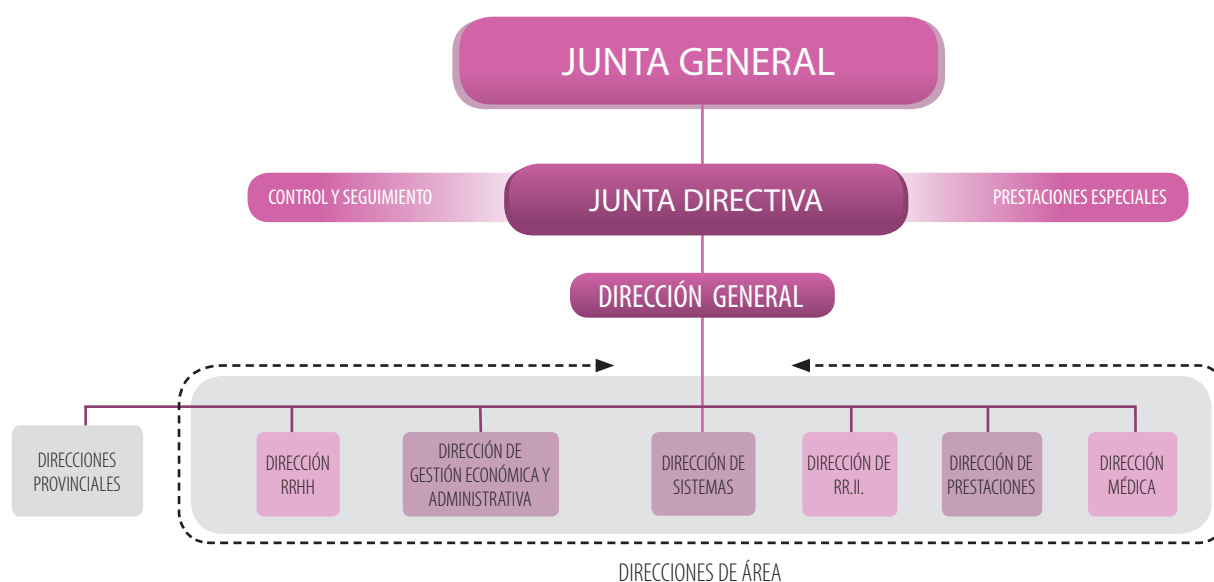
JUNTA GENERAL

CONTROL Y SEGUIMIENTO

JUNTA DIRECTIVA

PRESTACIONES ESPECIALES

DIRECCIÓN GENERAL

DIRECCIONES PROVINCIALES

DIRECCIÓN RRHH

DIRECCIÓN DE GESTIÓN ECONÓMICA Y ADMINISTRATIVA

DIRECCIÓN DE SISTEMAS

DIRECCIÓN DE RR.II.

DIRECCIÓN DE PRESTACIONES

DIRECCIÓN MÉDICA

DIRECCIONES DE ÁREA